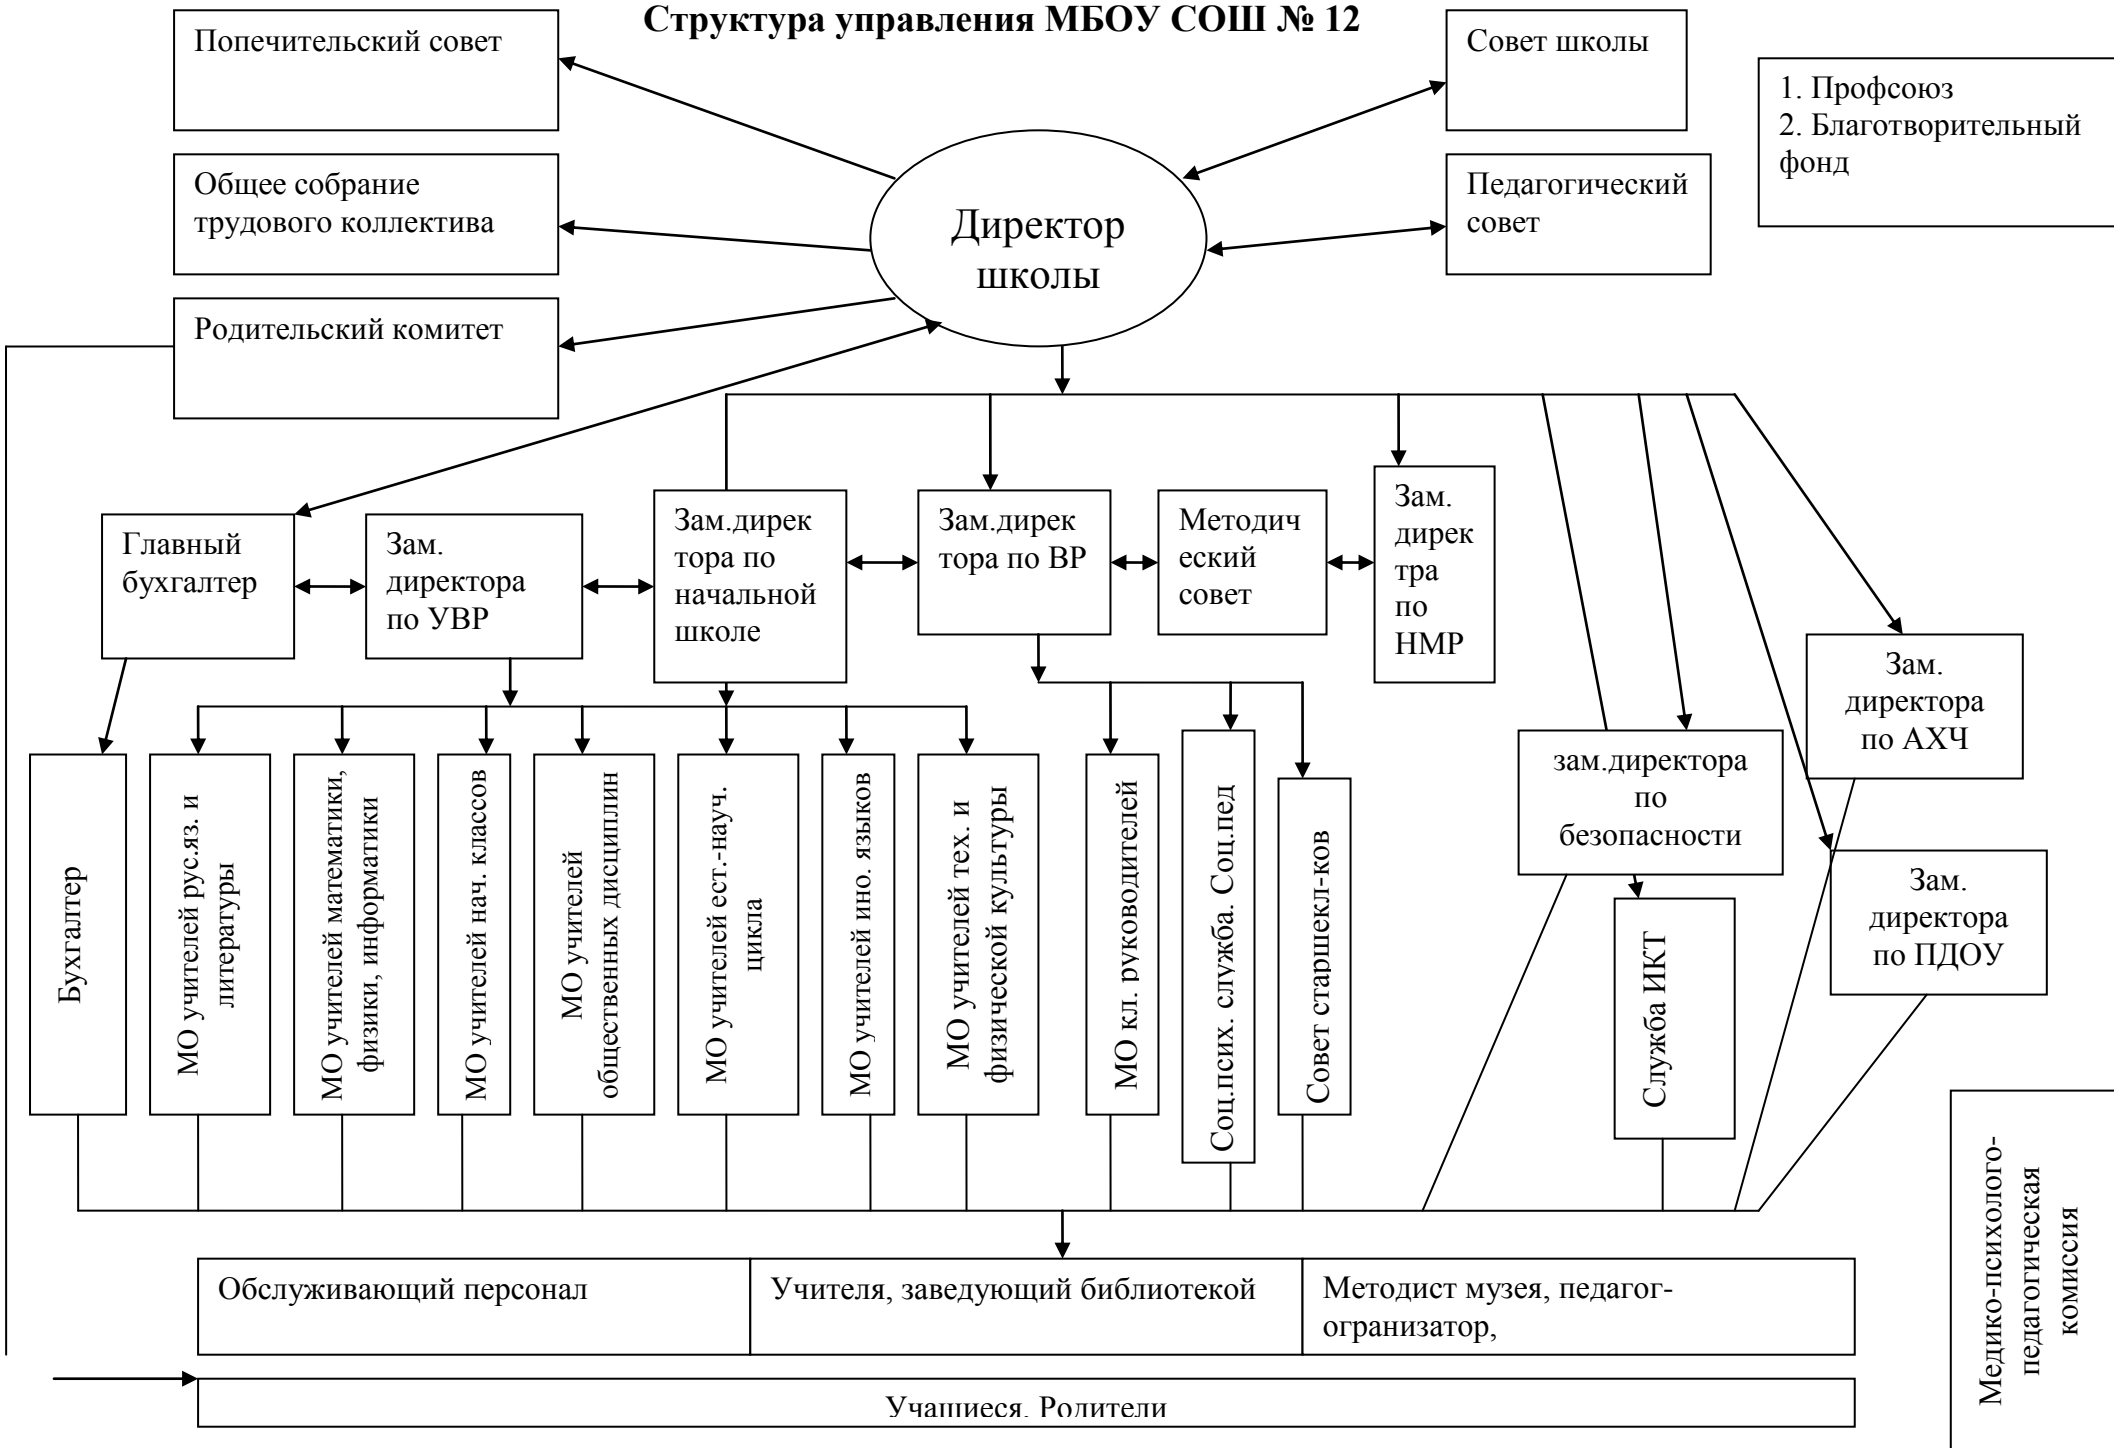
Структура управления МБОУ СОШ № 12

Попечительский совет

Общее собрание трудового коллектива

Родительский комитет

Директор школы

Совет школы

Педагогический совет

1. Профсоюз
2. Благотворительный фонд

Главный бухгалтер

Зам. директора по УВР

Зам.директора по начальной школе

Зам.директора по ВР

Методический совет

Зам. директра по НМР

Зам. директора по АХЧ

зам.директора по безопасности

Зам. директора по ПДОУ

Бухгалтер

МО учителей рус.яз. и литературы

МО учителей математики, физики, информатики

МО учителей нач. классов

МО учителей общественных дисциплин

МО учителей ест.-науч. цикла

МО учителей ино. языков

МО учителей тех. и физической культуры

МО кл. руководителей

Соц.псих. служба. Соц.пед

Совет старшекл-ков

Служба ИКТ

Медико-психолого-педагогическая комиссия

| Обслуживающий персонал | Учителя, заведующий библиотекой | Методист музея, педагог-огранизатор, |
|---|---|---|

Учащиеся. Родители